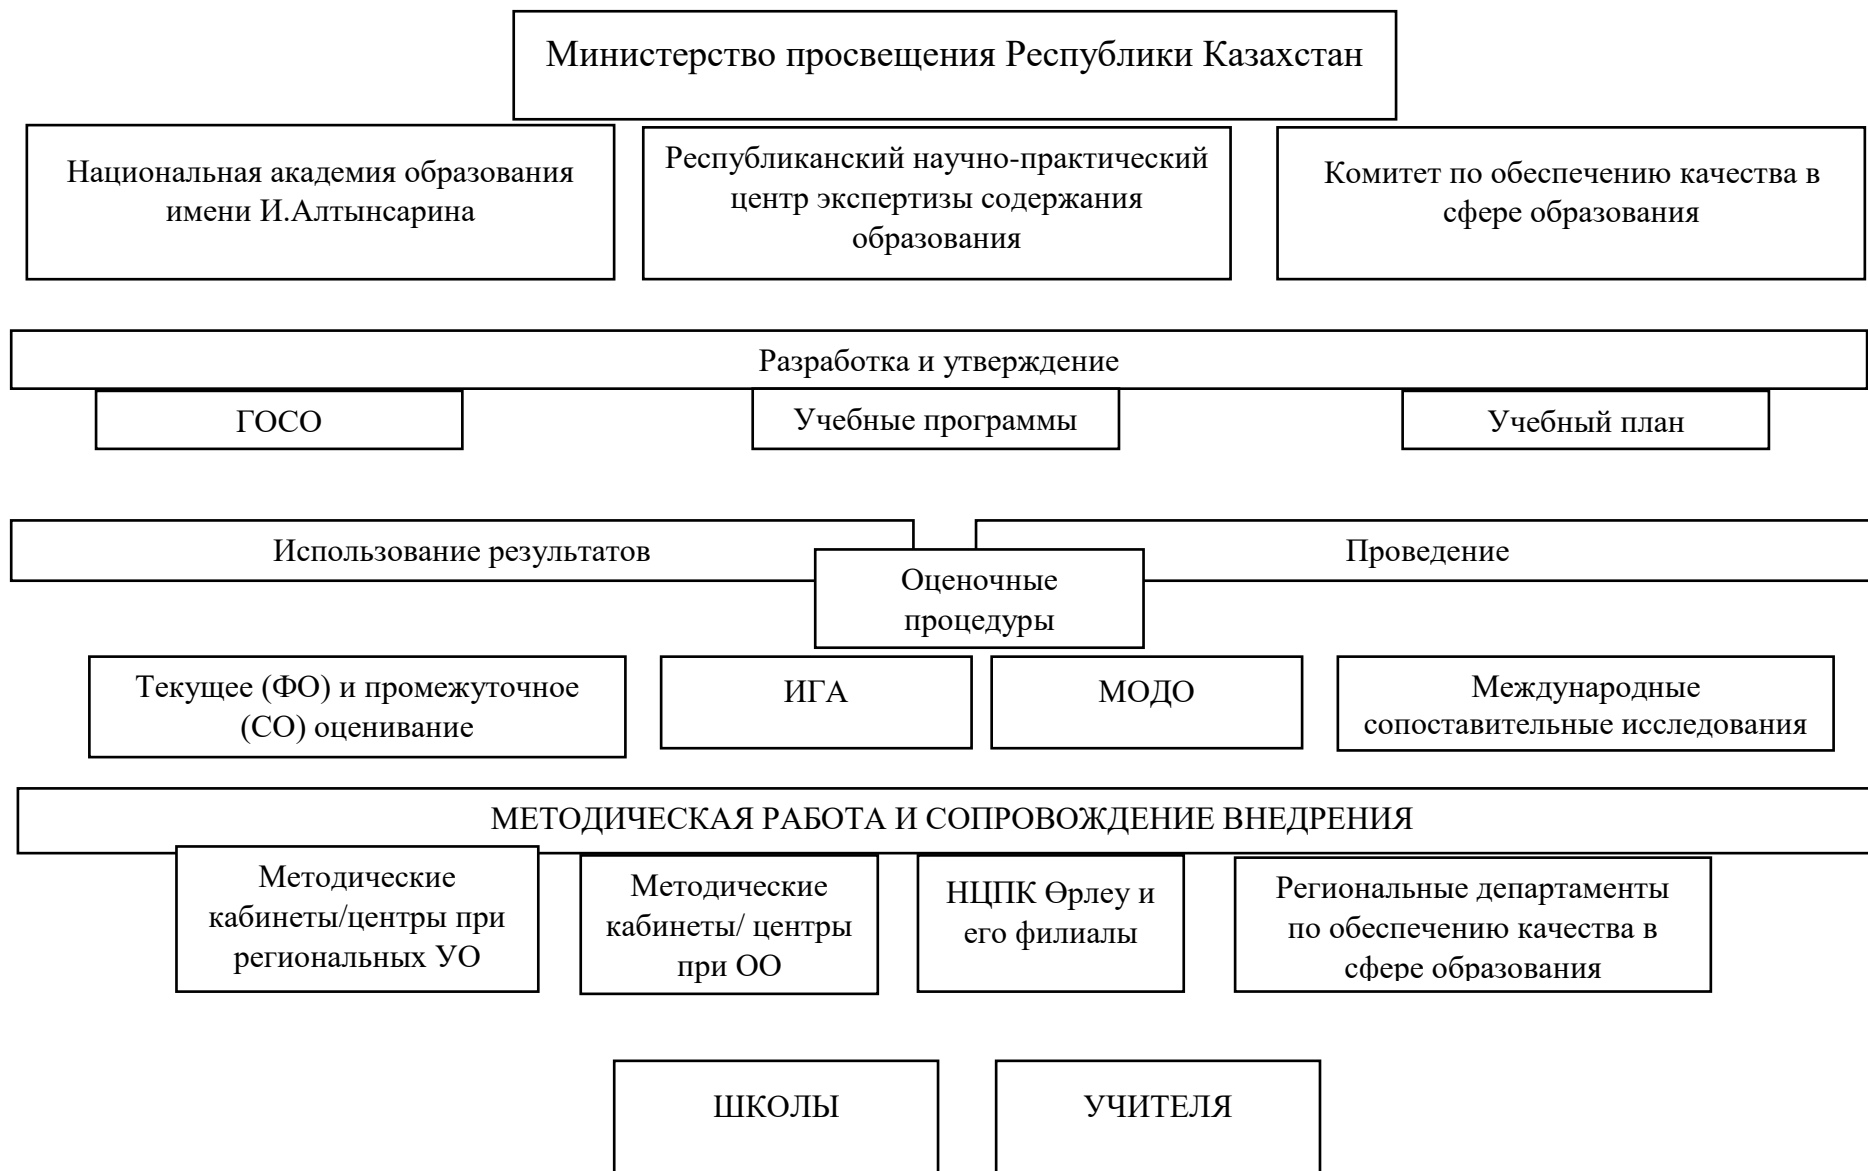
Министерство просвещения Республики Казахстан

Национальная академия образования имени И.Алтынсарина

Республиканский научно-практический центр экспертизы содержания образования

Комитет по обеспечению качества в сфере образования

Разработка и утверждение

ГОСО

Учебные программы

Учебный план

Использование результатов

Проведение

Оценочные процедуры

Текущее (ФО) и промежуточное (СО) оценивание

ИГА

МОДО

Международные сопоставительные исследования

МЕТОДИЧЕСКАЯ РАБОТА И СОПРОВОЖДЕНИЕ ВНЕДРЕНИЯ

Методические кабинеты/центры при региональных УО

Методические кабинеты/ центры при ОО

НЦПК Өрлеу и его филиалы

Региональные департаменты по обеспечению качества в сфере образования

ШКОЛЫ

УЧИТЕЛЯ